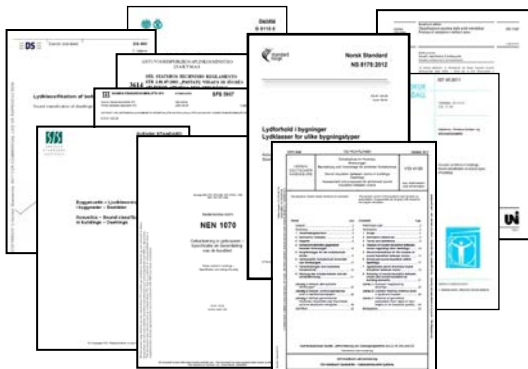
DS Dansk standard
DS 490
Lydklassifikation af boliger
Sound classification of dwellings

ÖNORM
B 8115-5

SFS 5907

SIS SVENSK STANDARD

Byggakustik – Ljudklassning av utrymmen i byggnader – Bostäder
Acoustics – Sound classification of spaces in buildings – Dwellings

Nederlandse norm
NEN 1070
Geluidwering in gebouwen – Specificatie en beoordeling van de kwaliteit

standard norge
Norsk Standard
NS 8175:2012
Lydforhold i bygninger
Lydklasser for ulike bygningstyper

DIN 4109

UNI